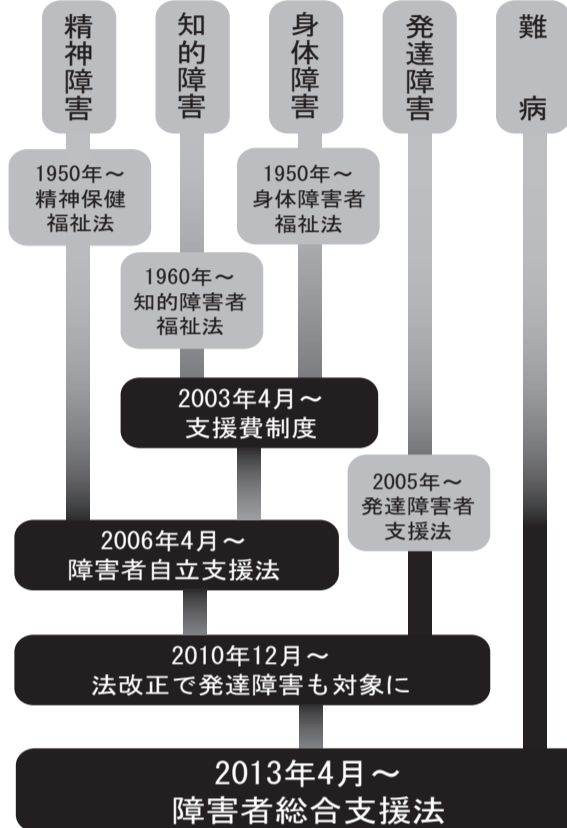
精神障害

知的障害

身体障害

発達障害

難病

1950年～
精神保健
福祉法

1950年～
身体障害者
福祉法

1960年～
知的障害者
福祉法

2003年4月～
支援費制度

2005年～
発達障害者
支援法

2006年4月～
障害者自立支援法

2010年12月～
法改正で発達障害も対象に

2013年4月～
障害者総合支援法